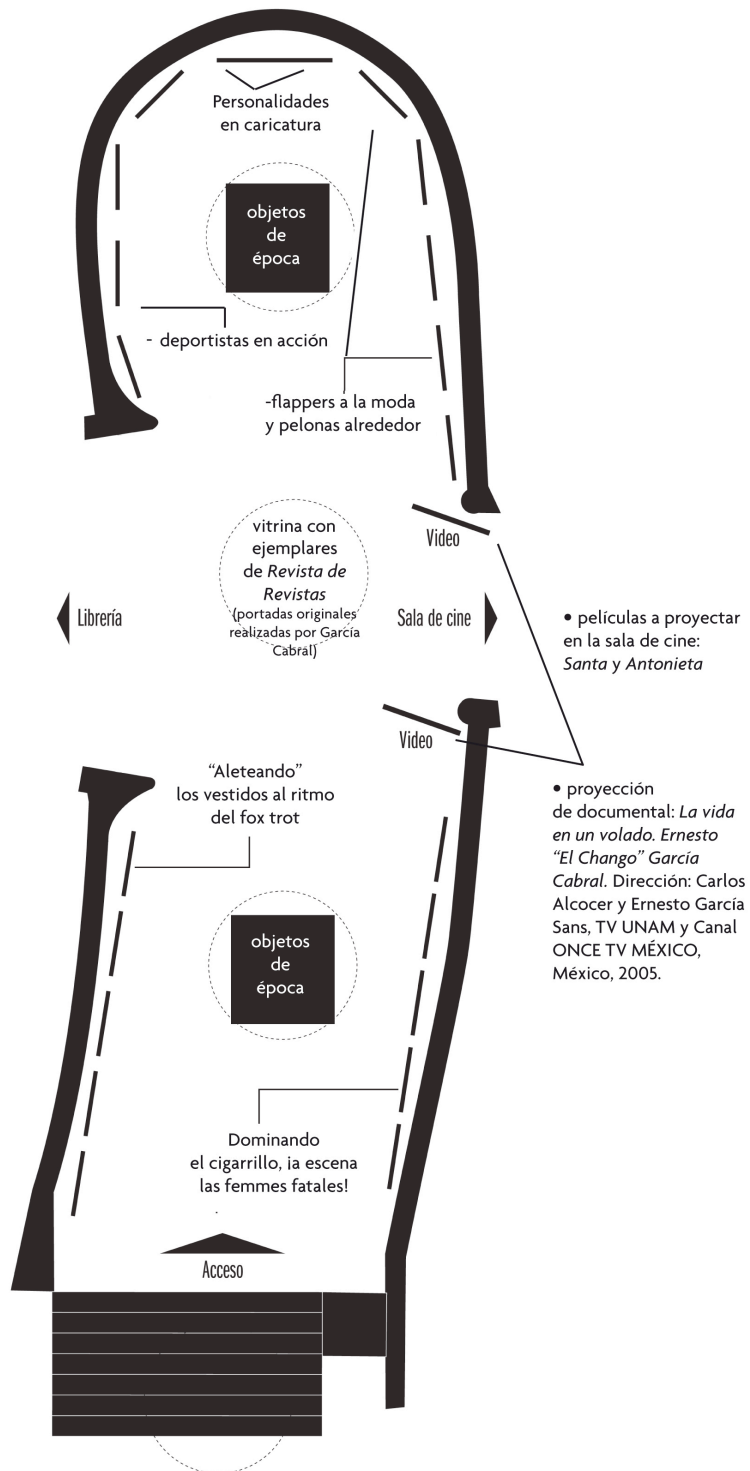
Personalidades en caricatura

objetos de época

- deportistas en acción

-flappers a la moda y pelonas alrededor

Video

vitrina con ejemplares de *Revista de Revistas* (portadas originales realizadas por García Cabral)

Librería

Sala de cine

• películas a proyectar en la sala de cine: *Santa* y *Antonieta*

Video

"Aleteando" los vestidos al ritmo del fox trot

• proyección de documental: *La vida en un volado. Ernesto "El Chango" García Cabral.* Dirección: Carlos Alcocer y Ernesto García Sans, TV UNAM y Canal ONCE TV MÉXICO, México, 2005.

objetos de época

Dominando el cigarrillo, ¡a escena las femmes fatales!

Acceso